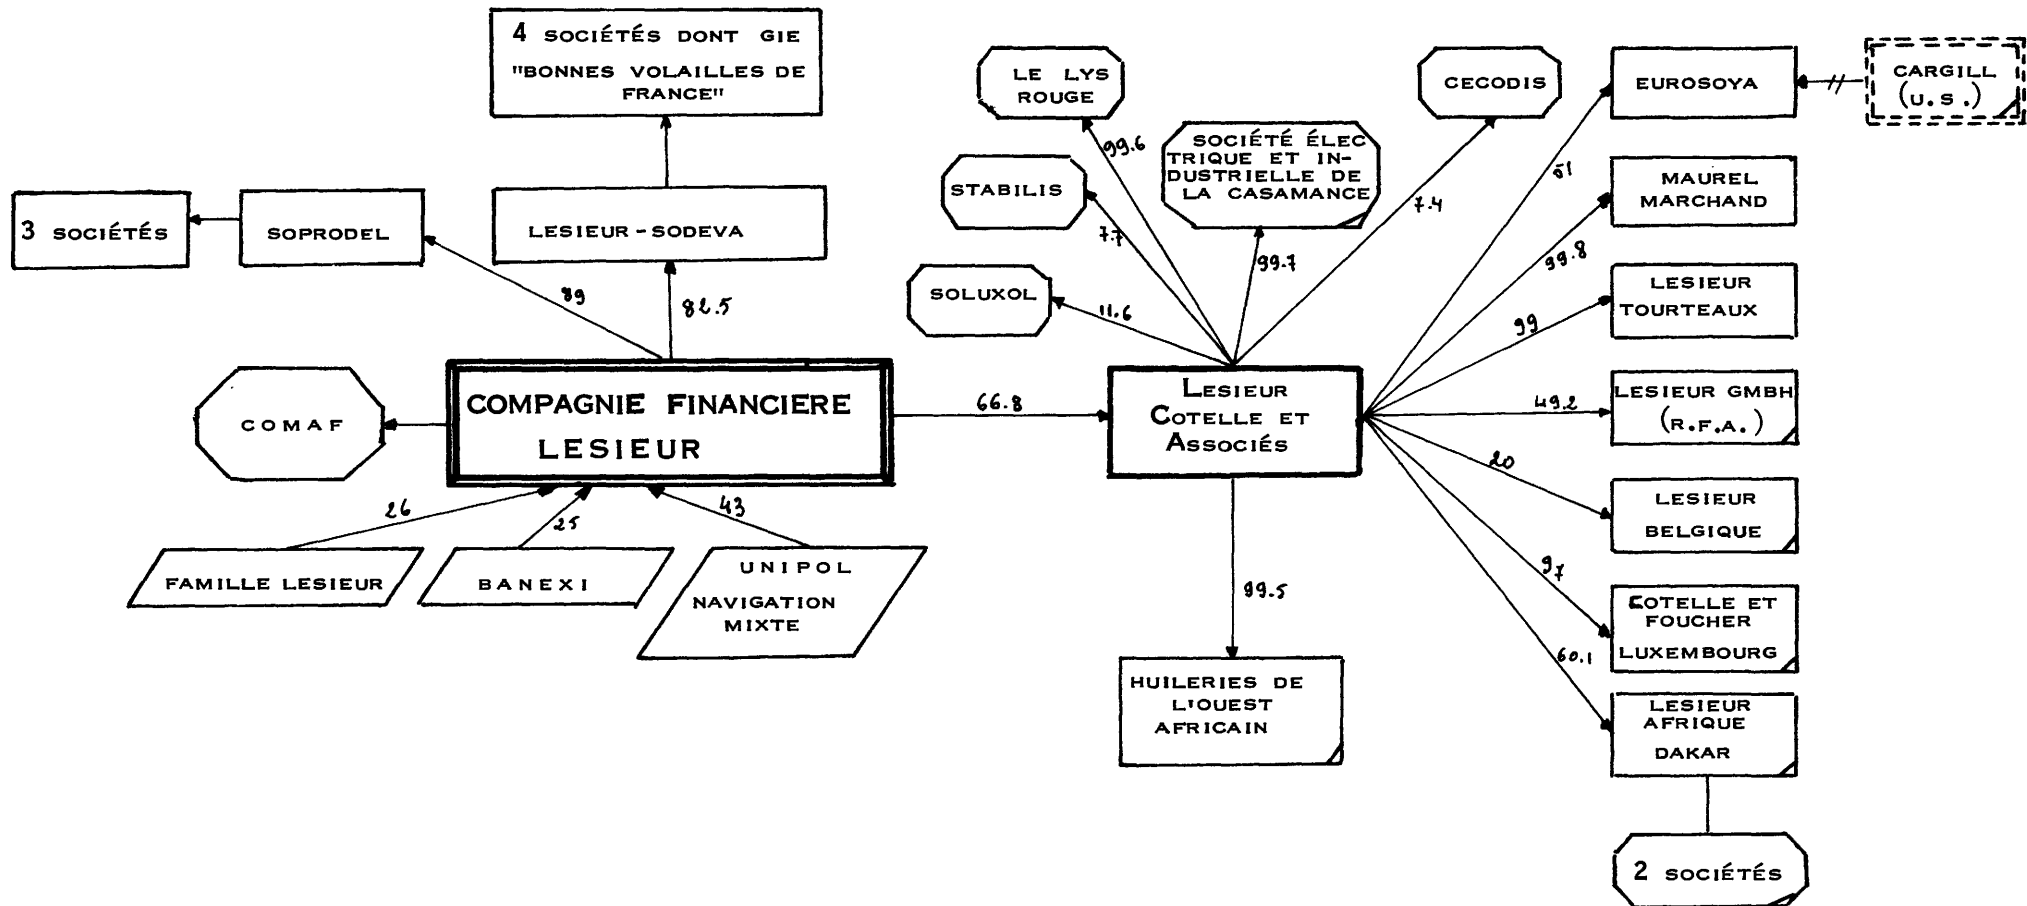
4 SOCIÉTÉS DONT GIE "BONNES VOLAILLES DE FRANCE"

3 SOCIÉTÉS

SOPRODEL

LESIEUR - SODEVA

89

82.5

COMAF

COMPAGNIE FINANCIERE LESIEUR

26

25

43

FAMILLE LESIEUR

BANEXI

UNIPOL

NAVIGATION MIXTE

66.8

LE LYS ROUGE

99.6

STABILIS

7.7

SOLUXOL

11.6

SOCIÉTÉ ÉLECTRIQUE ET INDUSTRIELLE DE LA CASAMANCE

99.7

CECODIS

7.4

Lesieur Cotelle et Associés

99.5

HUILERIES DE L'OUEST AFRICAIN

EUROSOYA

CARGILL (U.S.)

51

MAUREL MARCHAND

99.8

LESIEUR TOURTEAUX

99

LESIEUR GMBH (R.F.A.)

49.2

LESIEUR BELGIQUE

20

COTELLE ET FOUCHER LUXEMBOURG

97

LESIEUR AFRIQUE DAKAR

60.1

2 SOCIÉTÉS